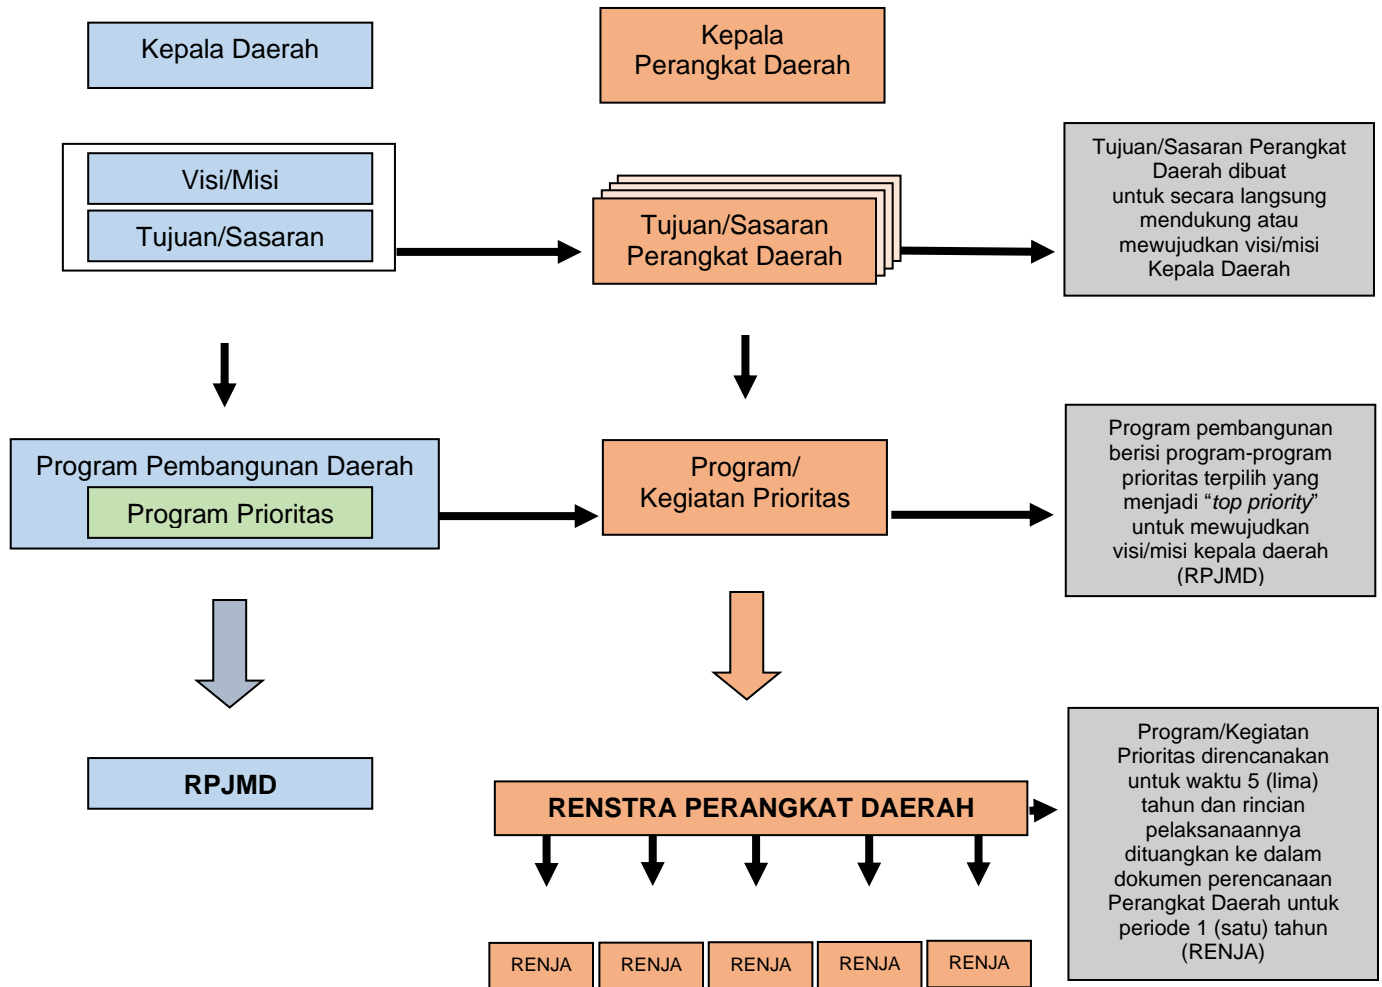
Kepala Daerah

Kepala Perangkat Daerah

Visi/Misi

Tujuan/Sasaran

Tujuan/Sasaran Perangkat Daerah

Tujuan/Sasaran Perangkat Daerah dibuat untuk secara langsung mendukung atau mewujudkan visi/misi Kepala Daerah

Program Pembangunan Daerah

Program Prioritas

Program/ Kegiatan Prioritas

Program pembangunan berisi program-program prioritas terpilih yang menjadi "*top priority*" untuk mewujudkan visi/misi kepala daerah (RPJMD)

RPJMD

RENSTRA PERANGKAT DAERAH

Program/Kegiatan Prioritas direncanakan untuk waktu 5 (lima) tahun dan rincian pelaksanaannya dituangkan ke dalam dokumen perencanaan Perangkat Daerah untuk periode 1 (satu) tahun (RENJA)

RENJA

RENJA

RENJA

RENJA

RENJA